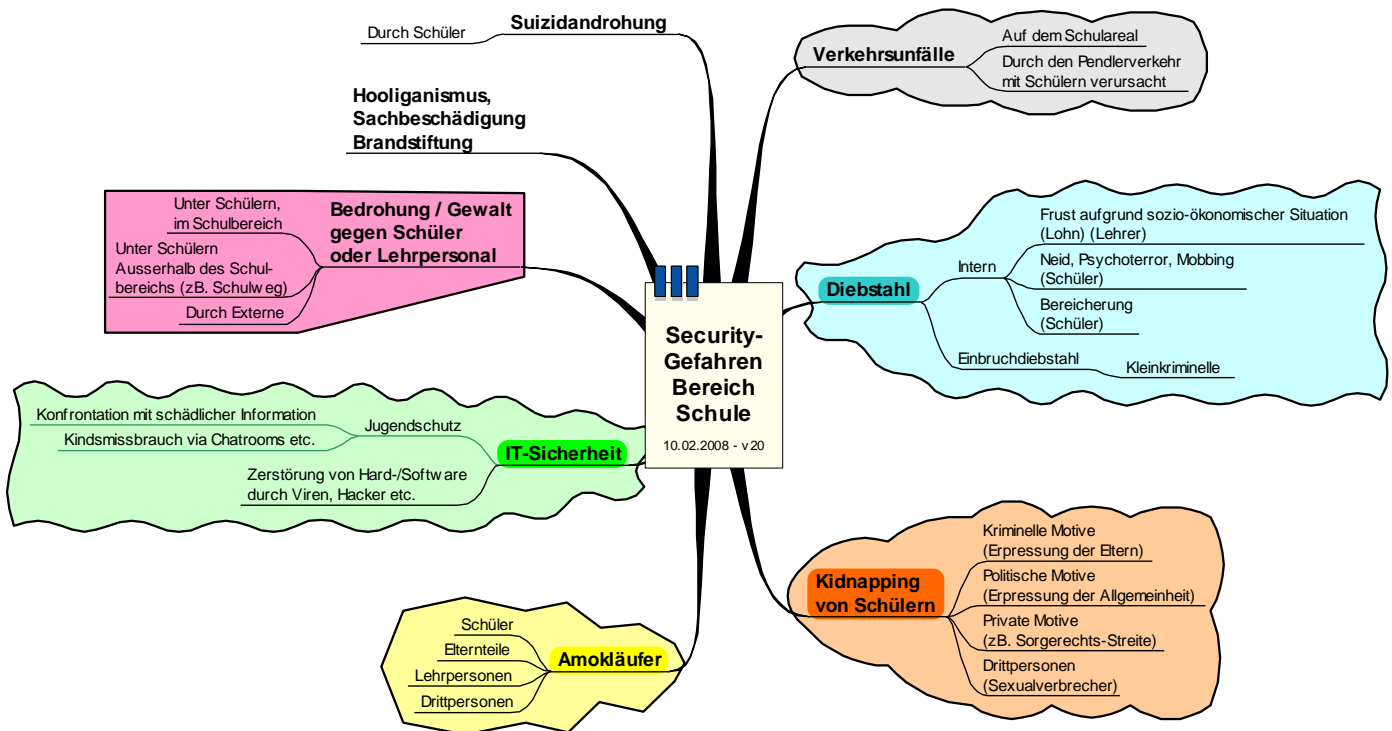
Security-Gefahren Bereich Schule

10.02.2008 - v20

Suizidandrohung
Durch Schüler

Hooliganismus, Sachbeschädigung Brandstiftung

Bedrohung / Gewalt gegen Schüler oder Lehrpersonal
Unter Schülern, im Schulbereich
Unter Schülern Ausserhalb des Schulbereichs (zB. Schulweg)
Durch Externe

IT-Sicherheit
Jugendschutz
Konfrontation mit schädlicher Information
Kindsmissbrauch via Chatrooms etc.
Zerstörung von Hard-/Software durch Viren, Hacker etc.

Amokläufer
Schüler
Elternteile
Lehrpersonen
Drittpersonen

Verkehrsunfälle
Auf dem Schulareal
Durch den Pendlerverkehr mit Schülern verursacht

Diebstahl
Intern
Frust aufgrund sozio-ökonomischer Situation (Lohn) (Lehrer)
Neid, Psychoterror, Mobbing (Schüler)
Bereicherung (Schüler)
Einbruchdiebstahl
Kleinkriminelle

Kidnapping von Schülern
Kriminelle Motive (Erpressung der Eltern)
Politische Motive (Erpressung der Allgemeinheit)
Private Motive (zB. Sorgerechts-Streite)
Drittpersonen (Sexualverbrecher)